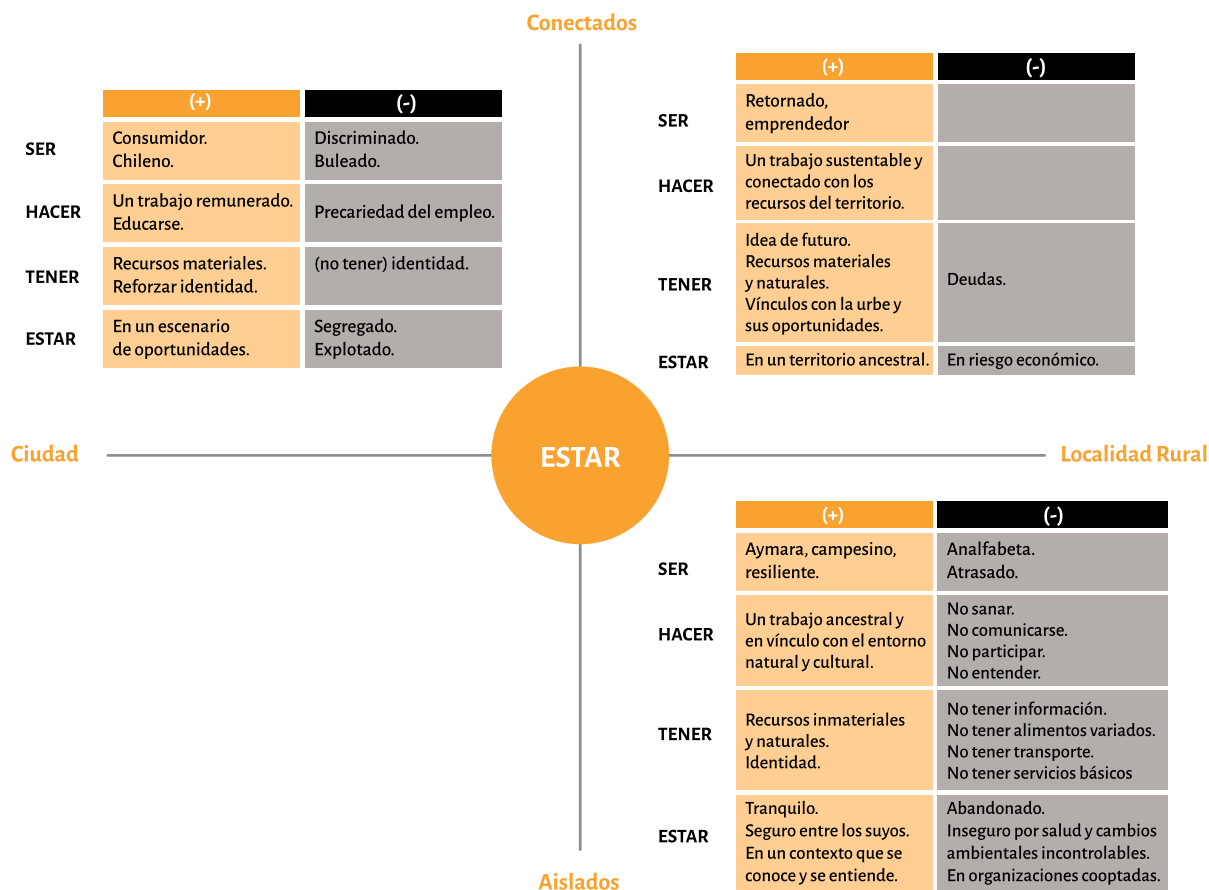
Conectados

| | (+) | (-) |
|---|---|---|
| SER | Consumidor. Chileno. | Discriminado. Buleado. |
| HACER | Un trabajo remunerado. Educarse. | Precariedad del empleo. |
| TENER | Recursos materiales. Reforzar identidad. | (no tener) identidad. |
| ESTAR | En un escenario de oportunidades. | Segregado. Explotado. |

| | (+) | (-) |
|---|---|---|
| SER | Retornado, emprendedor | |
| HACER | Un trabajo sustentable y conectado con los recursos del territorio. | |
| TENER | Idea de futuro. Recursos materiales y naturales. Vínculos con la urbe y sus oportunidades. | Deudas. |
| ESTAR | En un territorio ancestral. | En riesgo económico. |

Ciudad

ESTAR

Localidad Rural

| | (+) | (-) |
|---|---|---|
| SER | Aymara, campesino, resiliente. | Analfabeta. Atrasado. |
| HACER | Un trabajo ancestral y en vínculo con el entorno natural y cultural. | No sanar. No comunicarse. No participar. No entender. |
| TENER | Recursos inmateriales y naturales. Identidad. | No tener información. No tener alimentos variados. No tener transporte. No tener servicios básicos |
| ESTAR | Tranquilo. Seguro entre los suyos. En un contexto que se conoce y se entiende. | Abandonado. Inseguro por salud y cambios ambientales incontrolables. En organizaciones cooptadas. |

Aislados